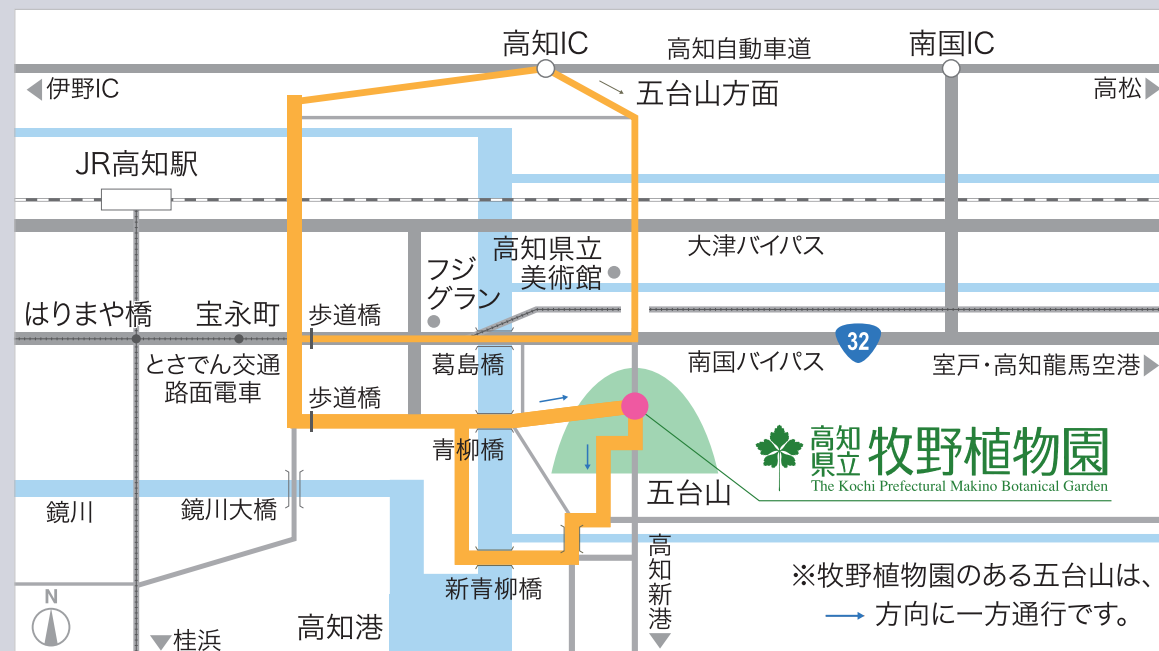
高知IC
高知自動車道
南国IC
伊野IC
五台山方面
高松
JR高知駅
高知県立
美術館
大津バイパス
フジグラン
はりまや橋
宝永町
歩道橋
32
とさでん交通
路面電車
葛島橋
南国バイパス
室戸・高知龍馬空港
歩道橋
青柳橋
高知県立 牧野植物園
The Kochi Prefectural Makino Botanical Garden
五台山
鏡川
鏡川大橋
高知新港
新青柳橋
※牧野植物園のある五台山は、
方向に一方通行です。
N
桂浜
高知港